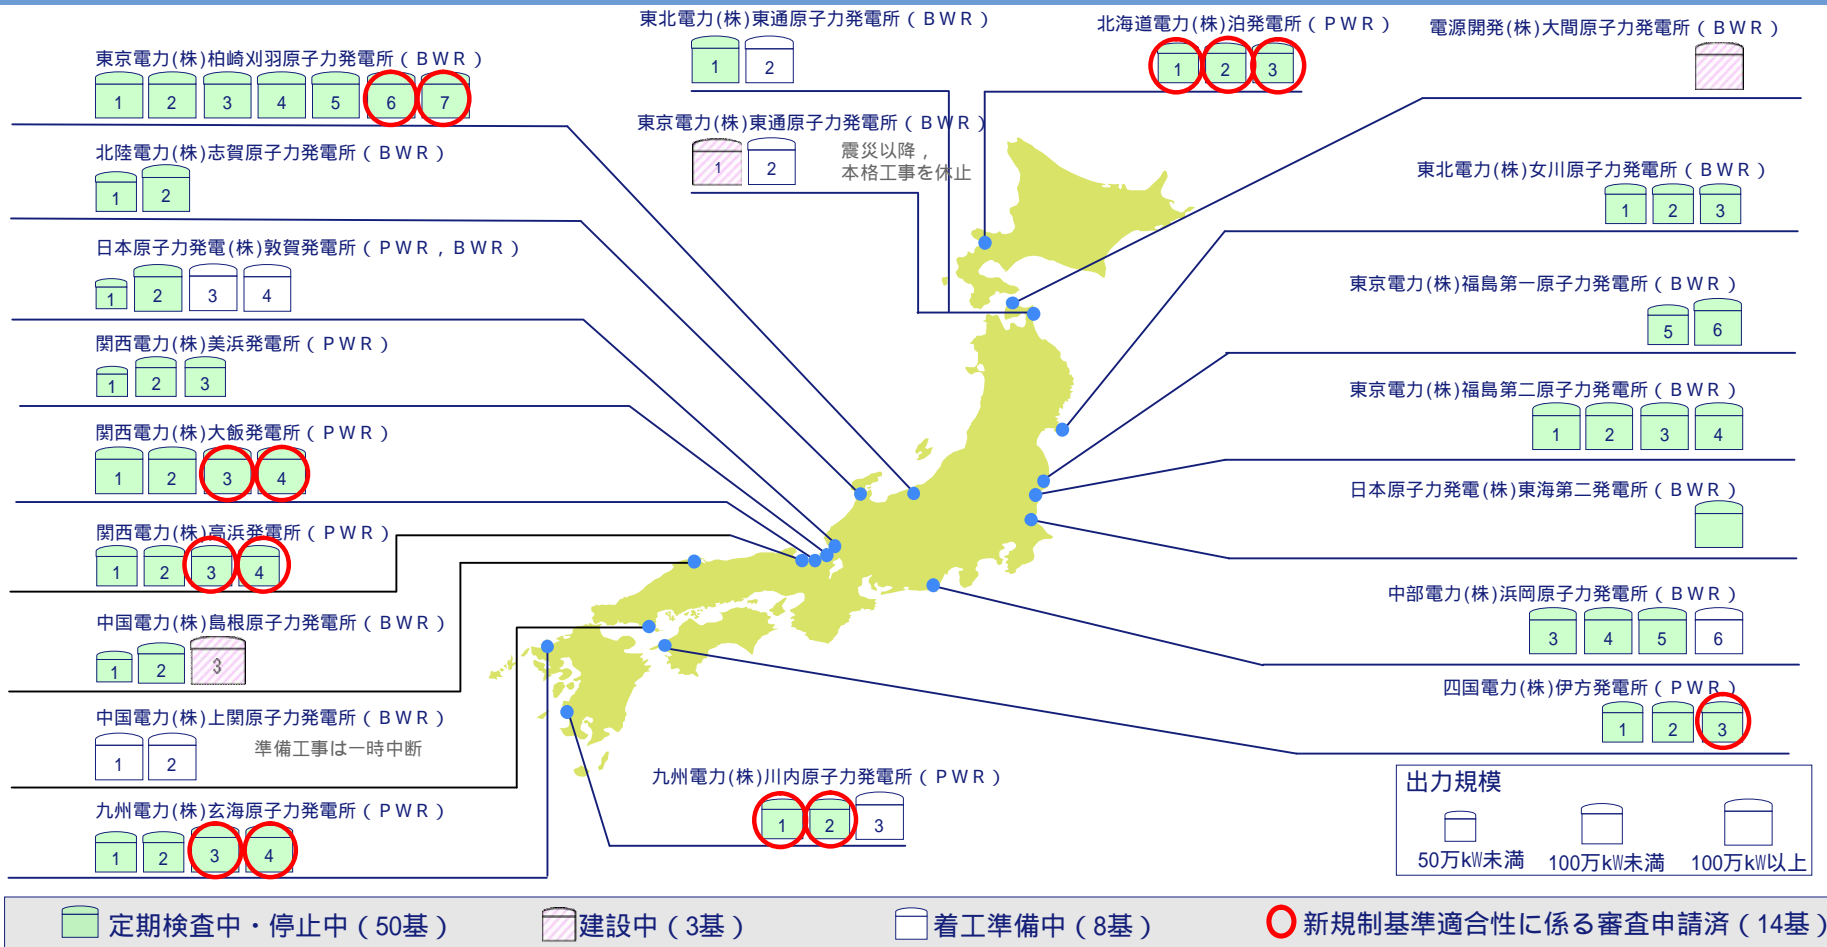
東北電力(株)東通原子力発電所（ＢＷＲ）
1 2

北海道電力(株)泊発電所（ＰＷＲ）
1 2 3

電源開発(株)大間原子力発電所（ＢＷＲ）

東京電力(株)柏崎刈羽原子力発電所（ＢＷＲ）
1 2 3 4 5 6 7

東京電力(株)東通原子力発電所（ＢＷＲ）
1 2
震災以降，
本格工事を休止

北陸電力(株)志賀原子力発電所（ＢＷＲ）
1 2

東北電力(株)女川原子力発電所（ＢＷＲ）
1 2 3

日本原子力発電(株)敦賀発電所（ＰＷＲ，ＢＷＲ）
1 2 3 4

東京電力(株)福島第一原子力発電所（ＢＷＲ）
5 6

関西電力(株)美浜発電所（ＰＷＲ）
1 2 3

東京電力(株)福島第二原子力発電所（ＢＷＲ）
1 2 3 4

関西電力(株)大飯発電所（ＰＷＲ）
1 2 3 4

日本原子力発電(株)東海第二発電所（ＢＷＲ）

関西電力(株)高浜発電所（ＰＷＲ）
1 2 3 4

中国電力(株)島根原子力発電所（ＢＷＲ）
1 2 3

中部電力(株)浜岡原子力発電所（ＢＷＲ）
3 4 5 6

四国電力(株)伊方発電所（ＰＷＲ）
1 2 3

中国電力(株)上関原子力発電所（ＢＷＲ）
1 2
準備工事は一時中断

九州電力(株)川内原子力発電所（ＰＷＲ）
1 2 3

九州電力(株)玄海原子力発電所（ＰＷＲ）
1 2 3 4

出力規模
50万kW未満 100万kW未満 100万kW以上

定期検査中・停止中（50基） 建設中（3基） 着工準備中（8基） 新規制基準適合性に係る審査申請済（14基）